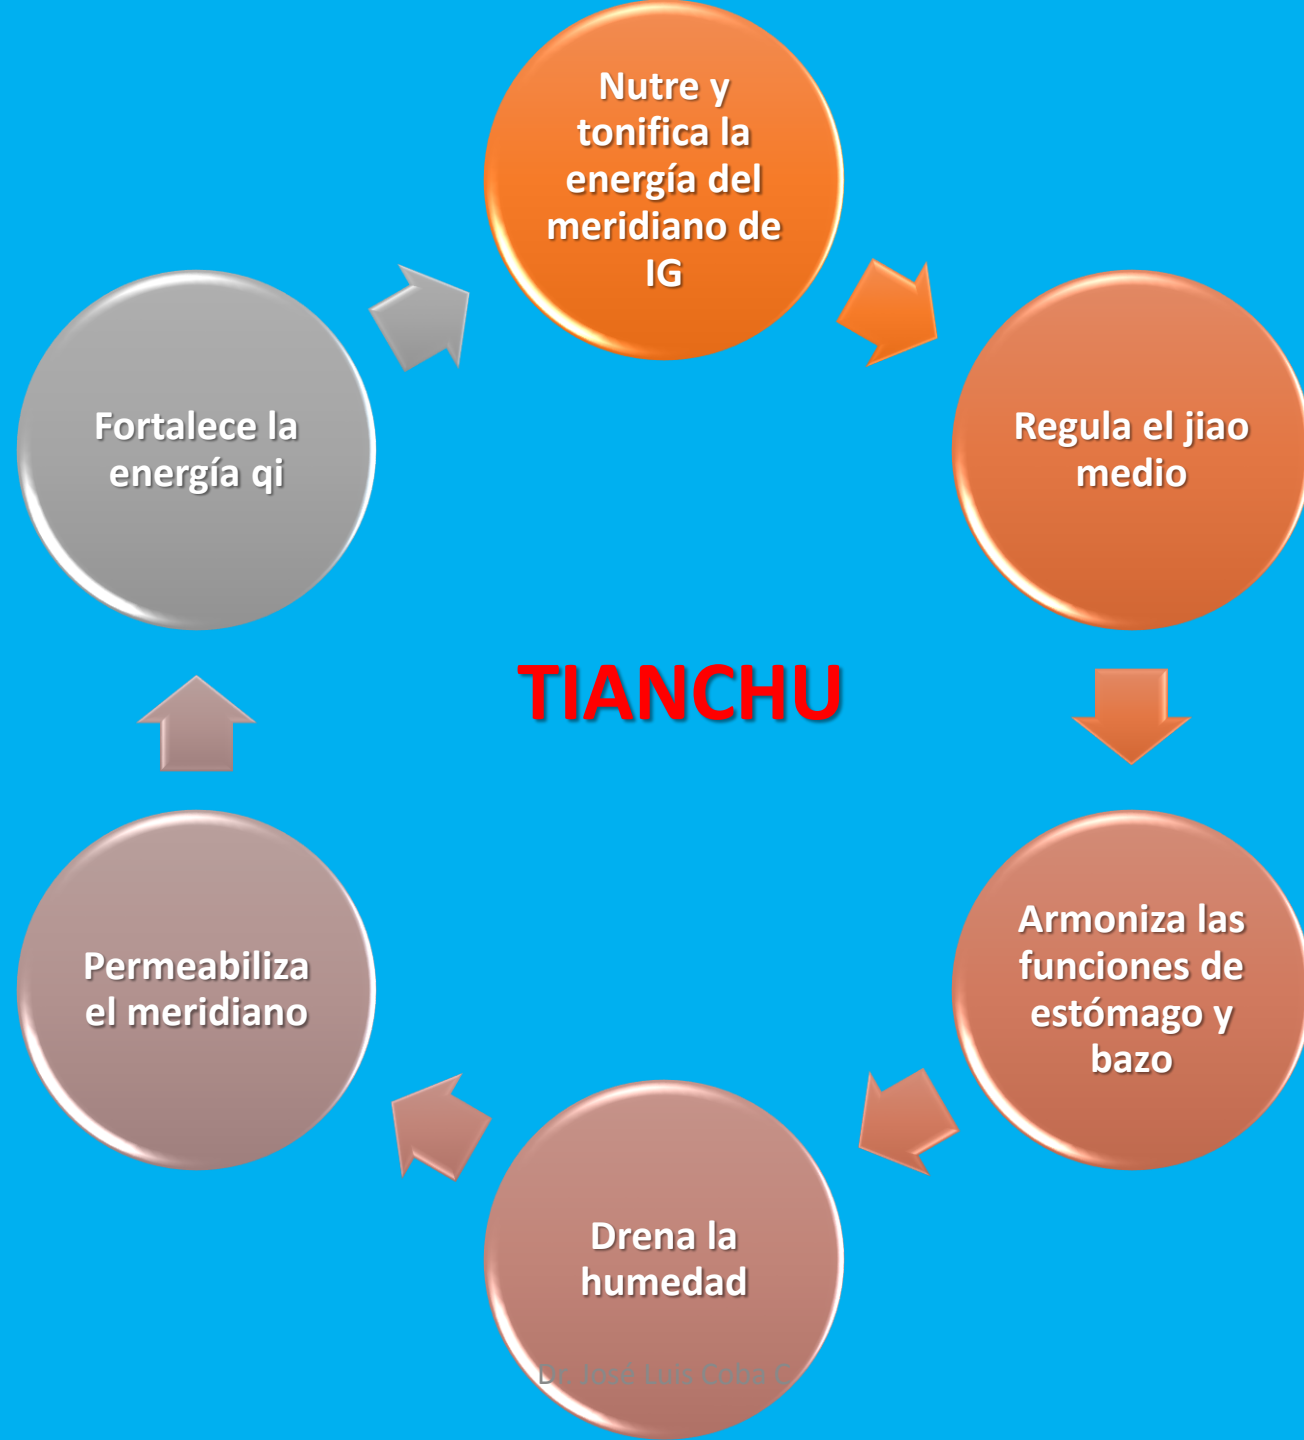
Nutre y tonifica la energía del meridiano de IG

Regula el jiao medio

Armoniza las funciones de estómago y bazo

Drena la humedad

Permeabiliza el meridiano

Fortalece la energía qi

TIANCHU

Dr. José Luis Coba C